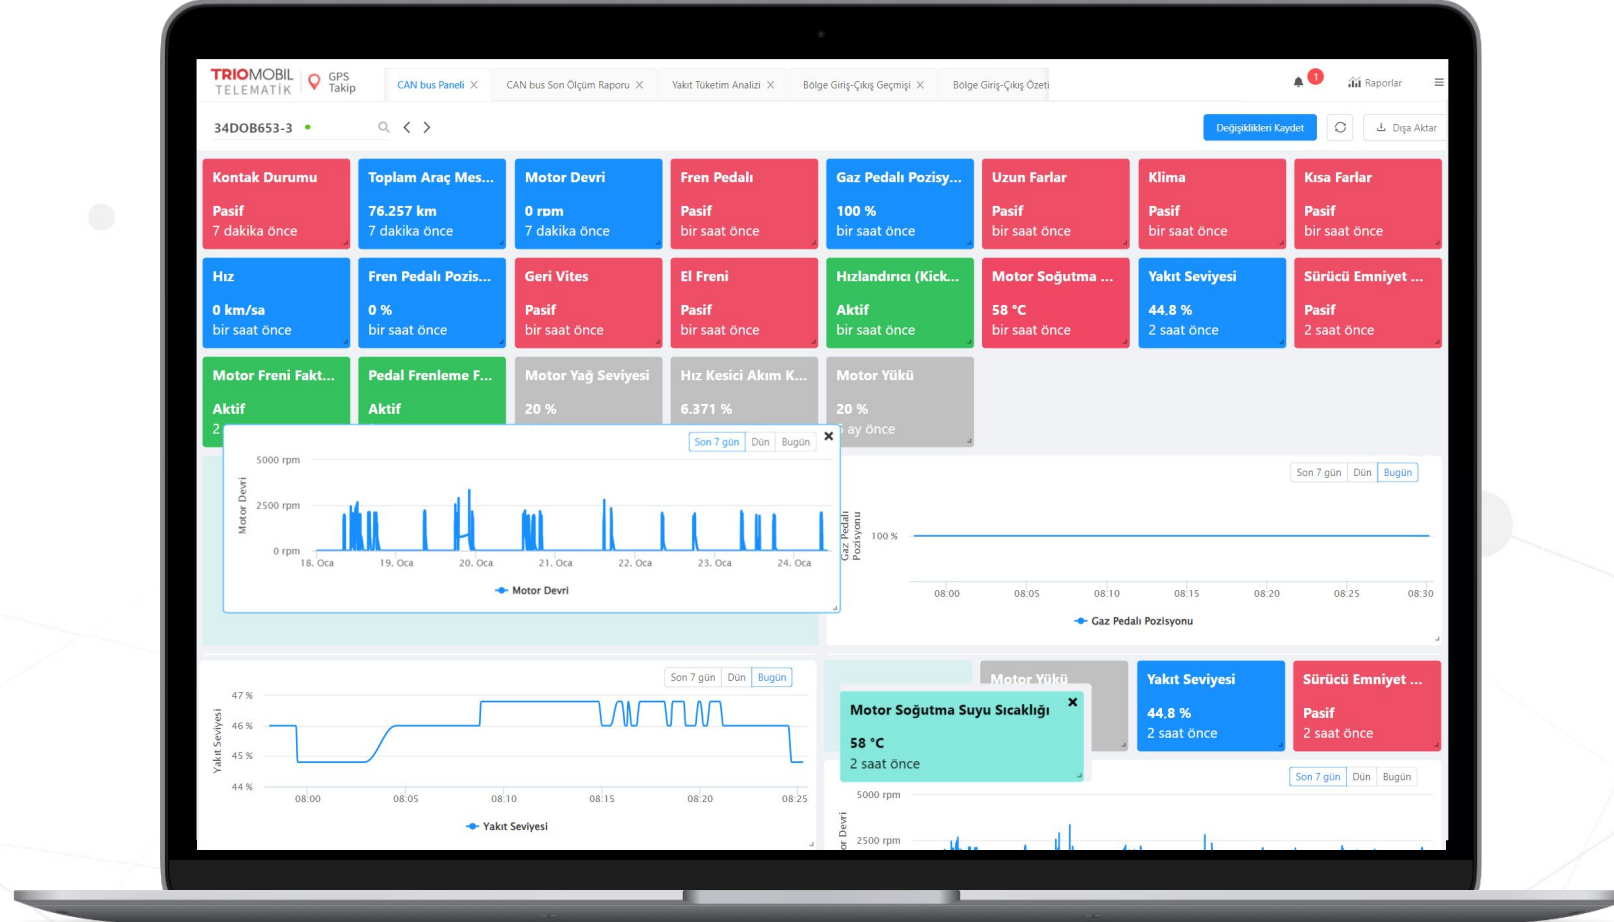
TRIOMOBIL TELEMATİK GPS Takip CAN bus Paneli CAN bus Son Ölçüm Raporu Yakıt Tüketim Analizi Bölge Giriş-Çıkış Geçmişi Bölge Giriş-Çıkış Özeti 1 Raporlar

34DOB653-3 Değişiklikleri Kaydet Dışa Aktar

Kontak Durumu
Pasif
7 dakika önce

Toplam Araç Mes...
76.257 km
7 dakika önce

Motor Devri
0 rpm
7 dakika önce

Fren Pedalı
Pasif
bir saat önce

Gaz Pedalı Pozisy...
100 %
bir saat önce

Uzun Farlar
Pasif
bir saat önce

Klima
Pasif
bir saat önce

Kısa Farlar
Pasif
bir saat önce

Hız
0 km/sa
bir saat önce

Fren Pedalı Pozis...
0 %
bir saat önce

Geri Vites
Pasif
bir saat önce

El Freni
Pasif
bir saat önce

Hızlandırıcı (Kick...
Aktif
bir saat önce

Motor Soğutma ...
58 °C
bir saat önce

Yakıt Seviyesi
44.8 %
2 saat önce

Sürücü Emniyet ...
Pasif
2 saat önce

Motor Freni Fakt...
Aktif
2

Pedal Frenleme F...
Aktif

Motor Yağ Seviyesi
20 %

Hız Kesici Akım K...
6.371 %

Motor Yükü
20 %
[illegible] ay önce

Son 7 gün Dün Bugün
5000 rpm
2500 rpm
0 rpm
Motor Devri
18. Oca 19. Oca 20. Oca 21. Oca 22. Oca 23. Oca 24. Oca
Motor Devri

Son 7 gün Dün Bugün
Gaz Pedalı Pozisyonu
100 %
08:00 08:05 08:10 08:15 08:20 08:25 08:30
Gaz Pedalı Pozisyonu

Son 7 gün Dün Bugün
47 %
46 %
45 %
44 %
Yakıt Seviyesi
08:00 08:05 08:10 08:15 08:20 08:25
Yakıt Seviyesi

Motor Yükü

Motor Soğutma Suyu Sıcaklığı
58 °C
2 saat önce

Yakıt Seviyesi
44.8 %
2 saat önce

Sürücü Emniyet ...
Pasif
2 saat önce

Son 7 gün Dün Bugün
5000 rpm
2500 rpm
or Devri